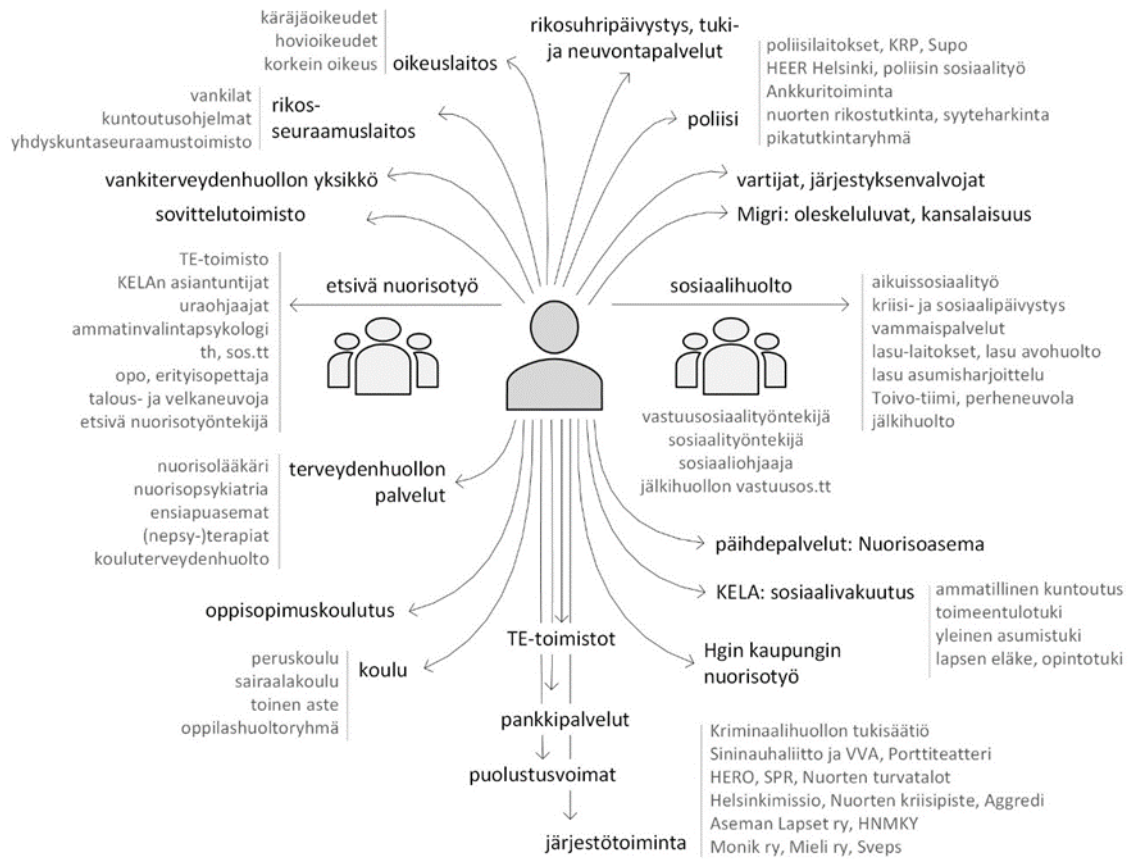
käräjäoikeudet
hovioikeudet
korkein oikeus
oikeuslaitos

rikosuhripäivystys, tuki- ja neuvontapalvelut

poliisilaitokset, KRP, Supo
HEER Helsinki, poliisin sosiaalityö
Ankkuritoiminta
nuorten rikostutkinta, syyteharkinta
pikatutkintaryhmä
poliisi

vankilat
kuntoutusohjelmat
yhdyskuntaseuraamustoimisto
rikos-seuraamuslaitos

vankiterveydenhuollon yksikkö
sovittelutoimisto

vartijat, järjestyksenvalvojat
Migri: oleskeluluvat, kansalaisuus

TE-toimisto
KELAn asiantuntijat
uraohjaajat
ammatinvalintapsykologi
th, sos.tt
opo, erityisopettaja
talous- ja velkaneuvoja
etsivä nuorisotyöntekijä
etsivä nuorisotyö

sosiaalihuolto
aikuissosiaalityö
kriisi- ja sosiaalipäivystys
vammaispalvelut
lasu-laitokset, lasu avohuolto
lasu asumisharjoittelu
Toivo-tiimi, perheneuvola
jälkihuolto

vastuusosiaalityöntekijä
sosiaalityöntekijä
sosiaaliohjaaja
jälkihuollon vastuusos.tt

nuorisolääkäri
nuorisopsykiatria
ensiapuasemat
(nepsy-)terapiat
kouluterveydenhuolto
terveydenhuollon palvelut

päihdepalvelut: Nuorisoasema

oppisopimuskoulutus

KELA: sosiaalivakuutus
ammatillinen kuntoutus
toimeentulotuki
yleinen asumistuki
lapsen eläke, opintotuki

TE-toimistot

peruskoulu
sairaalakoulu
toinen aste
oppilashuoltoryhmä
koulu

Hgin kaupungin nuorisotyö

pankkipalvelut
puolustusvoimat
järjestötoiminta

Kriminaalihuollon tukisäätiö
Sininauhaliitto ja VVA, Porttiteatteri
HERO, SPR, Nuorten turvatalot
Helsinkimissio, Nuorten kriisipiste, Aggredi
Aseman Lapset ry, HNMKY
Monik ry, Mieli ry, Sveps